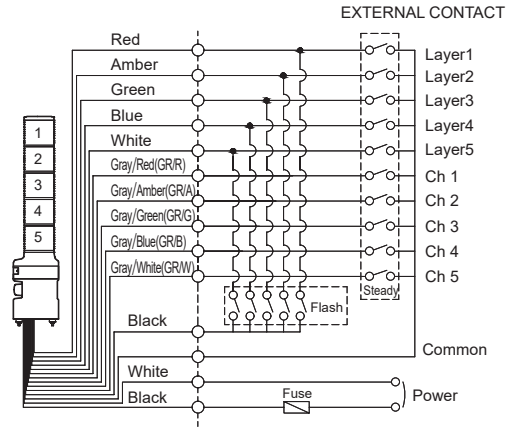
EXTERNAL CONTACT

Red
Amber
Green
Blue
White
Gray/Red(GR/R)
Gray/Amber(GR/A)
Gray/Green(GR/G)
Gray/Blue(GR/B)
Gray/White(GR/W)
Black
White
Black

1
2
3
4
5

Layer1
Layer2
Layer3
Layer4
Layer5
Ch 1
Ch 2
Ch 3
Ch 4
Ch 5
Steady
Flash
Common
Fuse
Power